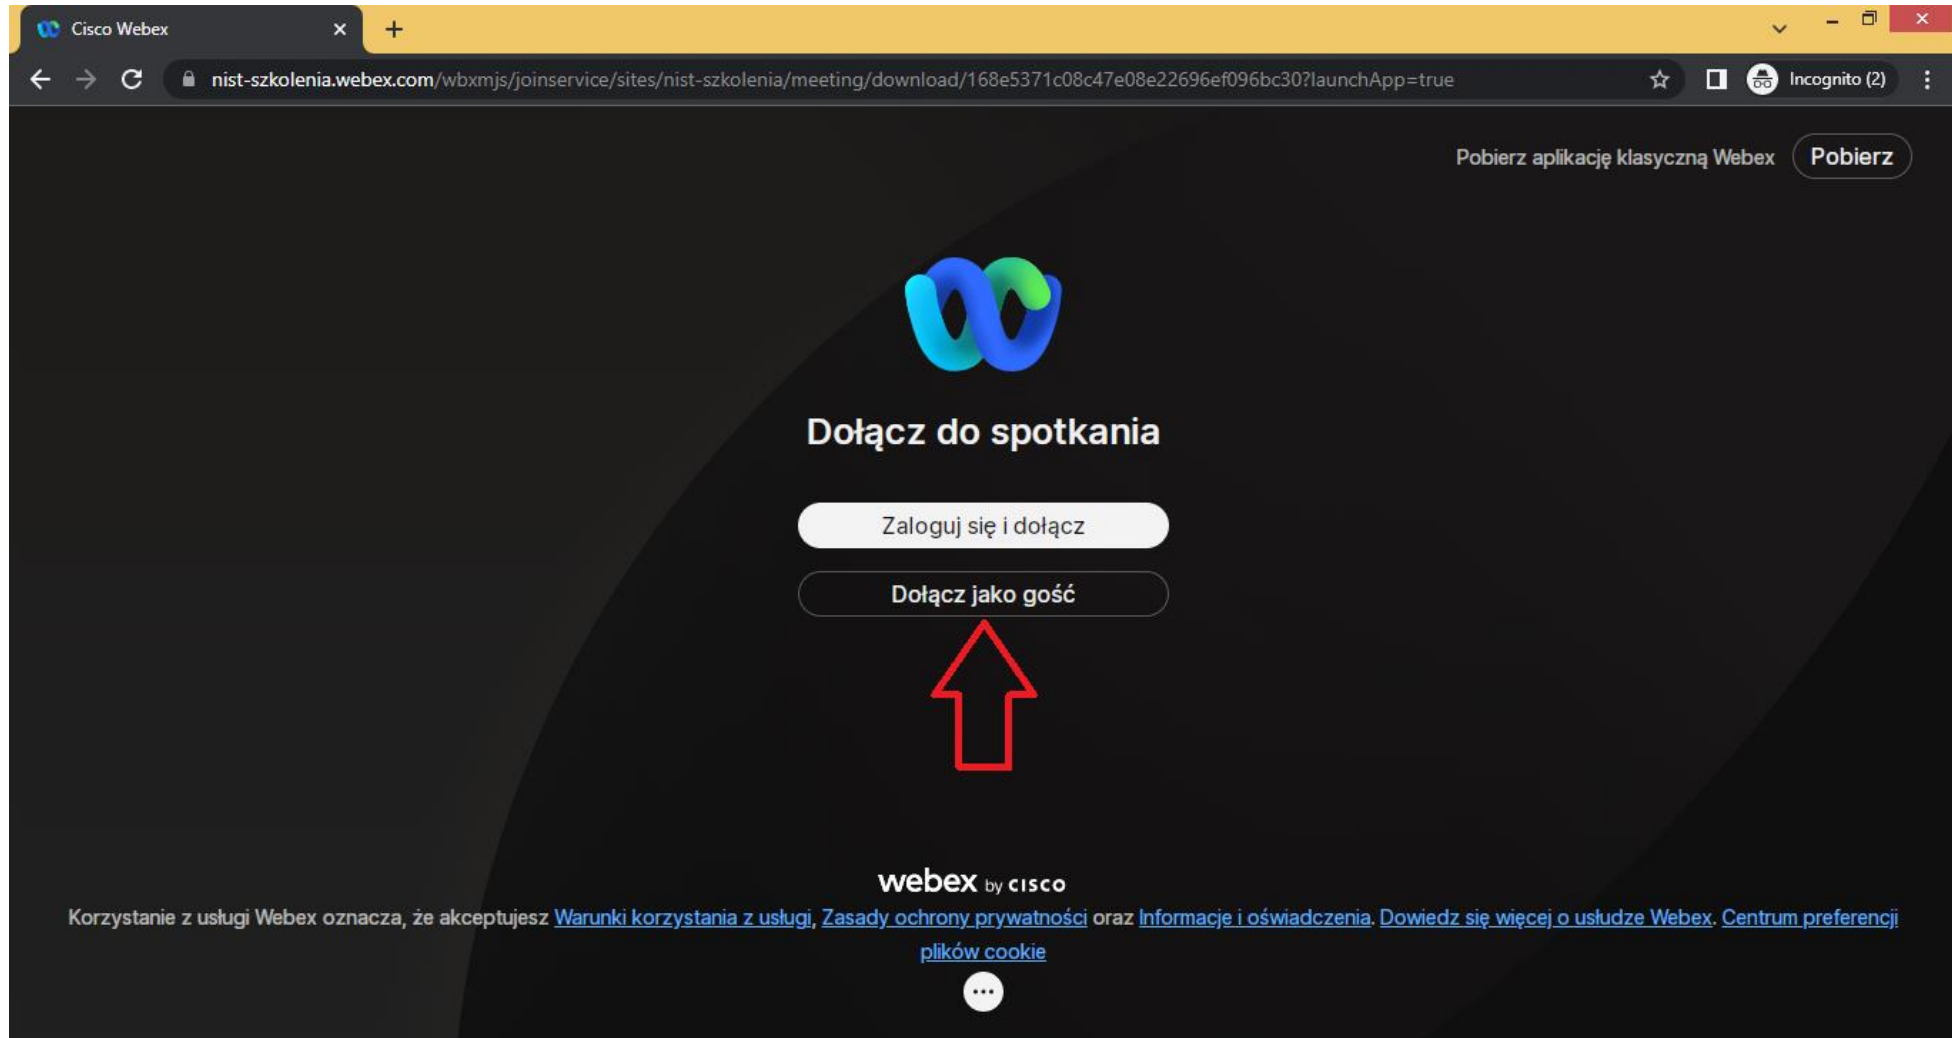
Cisco Webex

nist-szkolenia.webex.com/wbxmjs/joinservice/sites/nist-szkolenia/meeting/download/168e5371c08c47e08e22696ef096bc30?launchApp=true

Incognito (2)

Pobierz aplikację klasyczną Webex Pobierz

Dołącz do spotkania

Zaloguj się i dołącz

Dołącz jako gość

webex by cisco

Korzystanie z usługi Webex oznacza, że akceptujesz Warunki korzystania z usługi, Zasady ochrony prywatności oraz Informacje i oświadczenia. Dowiedz się więcej o usłudze Webex. Centrum preferencji plików cookie